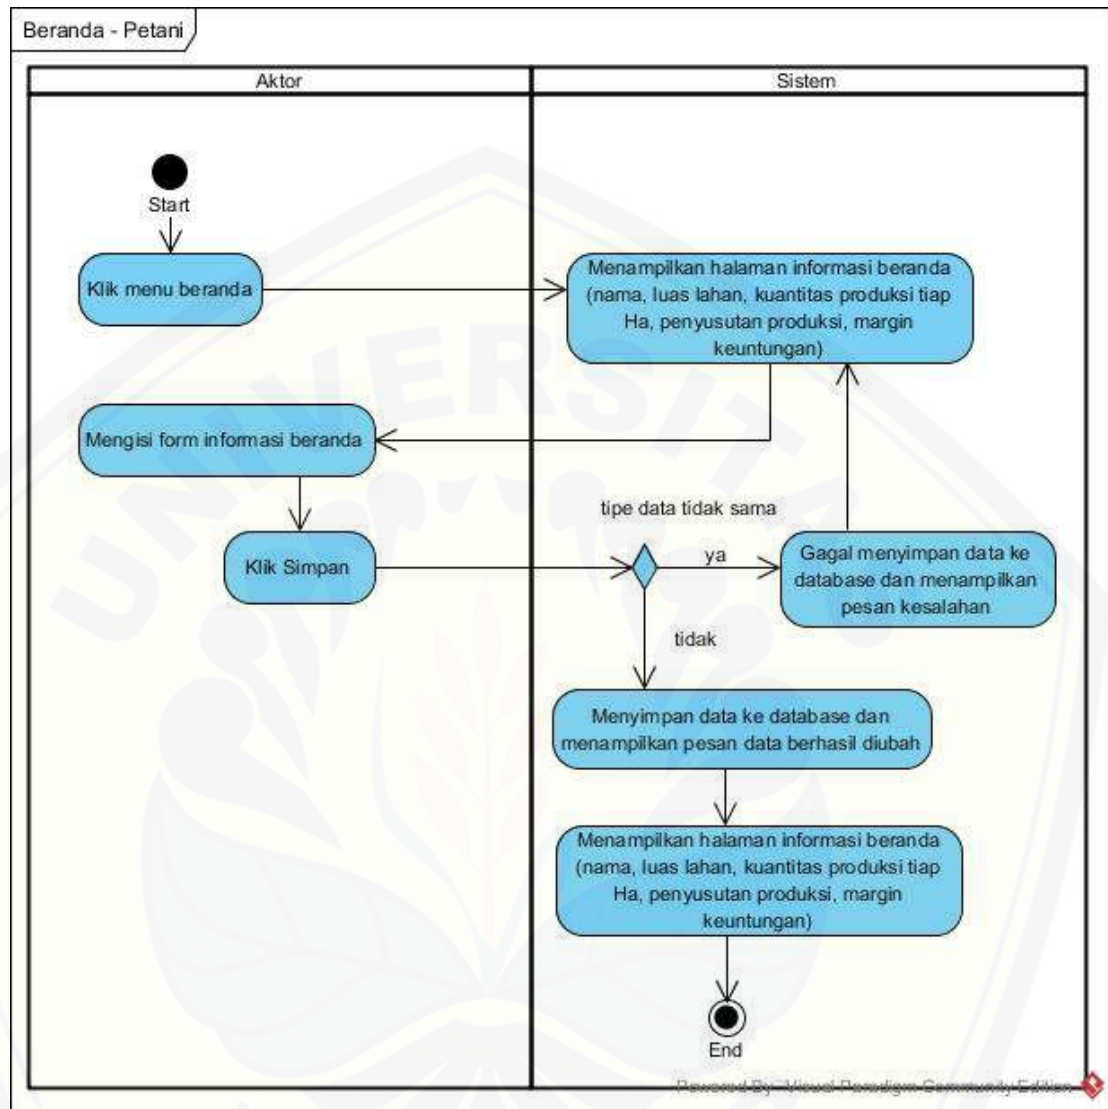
Beranda - Petani

Aktor

Sistem

Start

Klik menu beranda

Menampilkan halaman informasi beranda (nama, luas lahan, kuantitas produksi tiap Ha, penyusutan produksi, margin keuntungan)

Mengisi form informasi beranda

tipe data tidak sama

Klik Simpan

ya

Gagal menyimpan data ke database dan menampilkan pesan kesalahan

tidak

Menyimpan data ke database dan menampilkan pesan data berhasil diubah

Menampilkan halaman informasi beranda (nama, luas lahan, kuantitas produksi tiap Ha, penyusutan produksi, margin keuntungan)

End

Powered By Visual Paradigm Community Edition